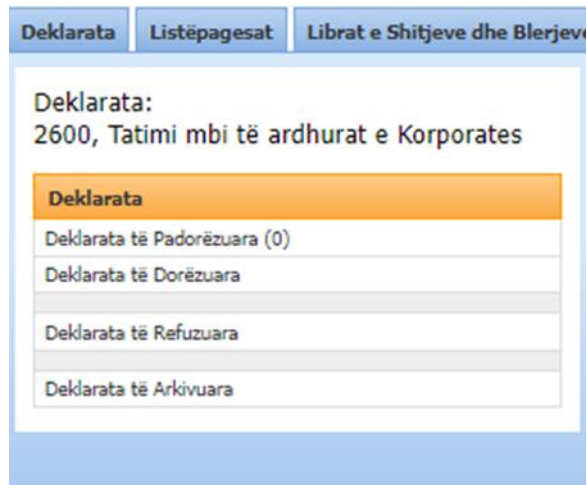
Deklarata | Listëpagesat | Librat e Shitjeve dhe Blerjev

Deklarata:
2600, Tatimi mbi të ardhurat e Korporates

| Deklarata |
|---|
| Deklarata të Padorëzuara (0) |
| Deklarata të Dorëzuara |
| |
| Deklarata të Refuzuara |
| |
| Deklarata të Arkivuara |